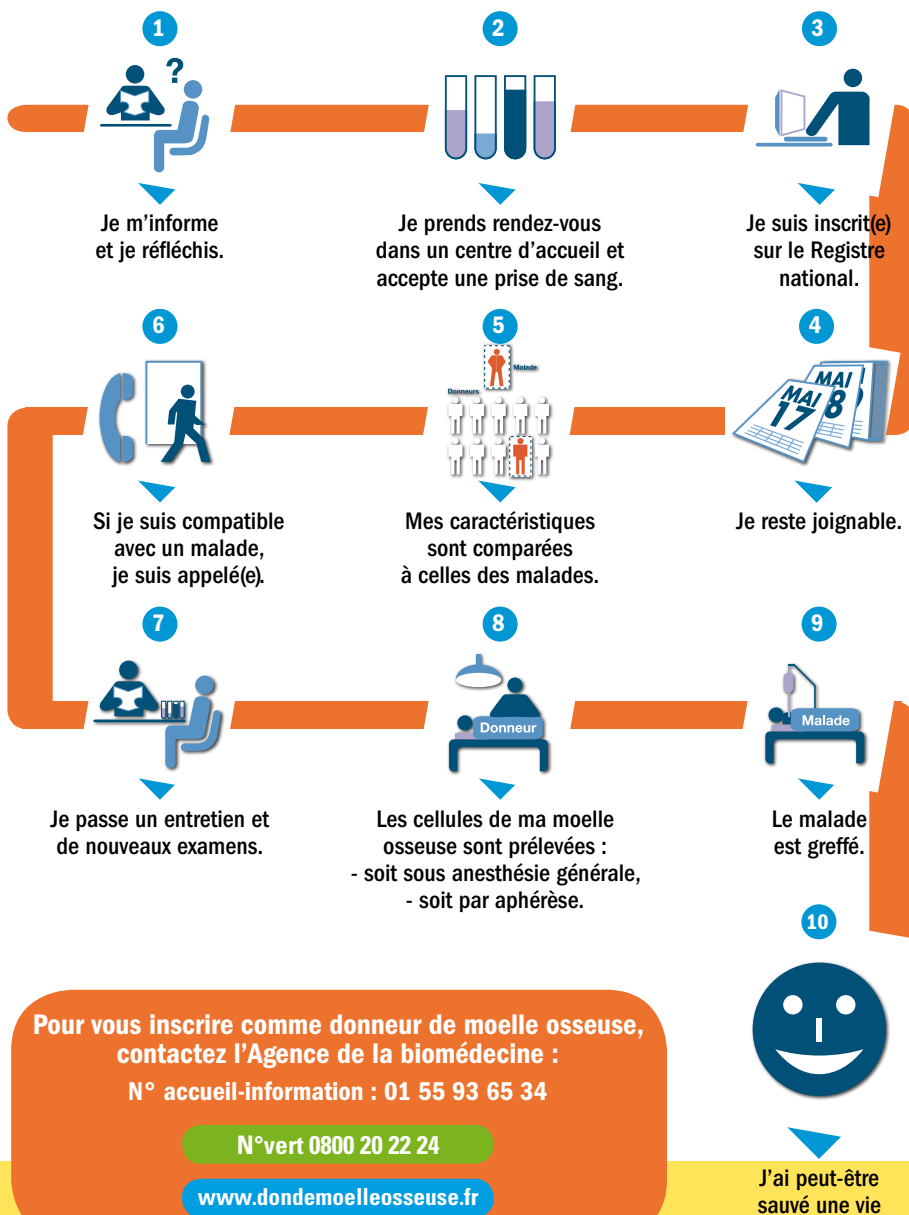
1

Je m'informe et je réfléchis.

2

Je prends rendez-vous dans un centre d'accueil et accepte une prise de sang.

3

Je suis inscrit(e) sur le Registre national.

6

Si je suis compatible avec un malade, je suis appelé(e).

5

Malade

Donneurs

Mes caractéristiques sont comparées à celles des malades.

4

MAI 17

MAI 18

Je reste joignable.

7

Je passe un entretien et de nouveaux examens.

8

Donneur

Les cellules de ma moelle osseuse sont prélevées :
- soit sous anesthésie générale,
- soit par aphérèse.

9

Malade

Le malade est greffé.

10

J'ai peut-être sauvé une vie

Pour vous inscrire comme donneur de moelle osseuse, contactez l'Agence de la biomédecine :

N° accueil-information : 01 55 93 65 34

N°vert 0800 20 22 24

www.dondemoelleosseuse.fr